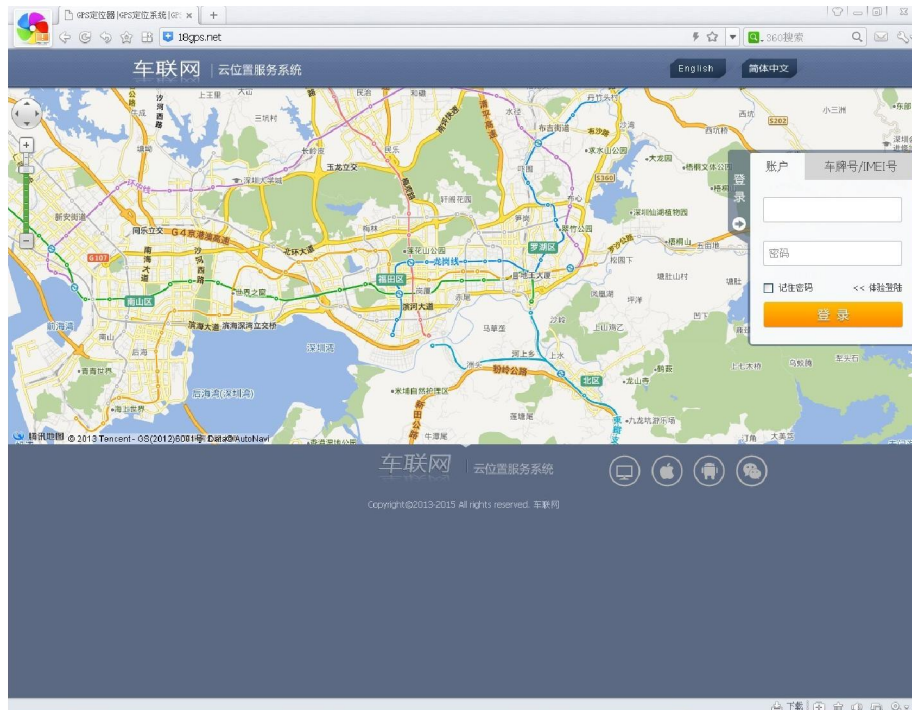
GPS定位器|GPS定位系统|GP ×  +

18gps.net

360搜索

车联网 | 云位置服务系统

English

简体中文

登录

账户

车牌号/IMEI号

密码

记住密码

<< 体验登陆

登 录

深圳湾

后海湾(深圳湾)

南山区

福田区

罗湖区

龙岗区

北区

玉龙立交

南海大道

沙河西路

北环大道

滨河大道

深南大道

新安街道

前海湾

腾讯地图 © 2013 Tencent - GS(2012)6001号 Data© AutoNavi

车联网 | 云位置服务系统

Copyright©2013-2015 All rights reserved. 车联网

下载